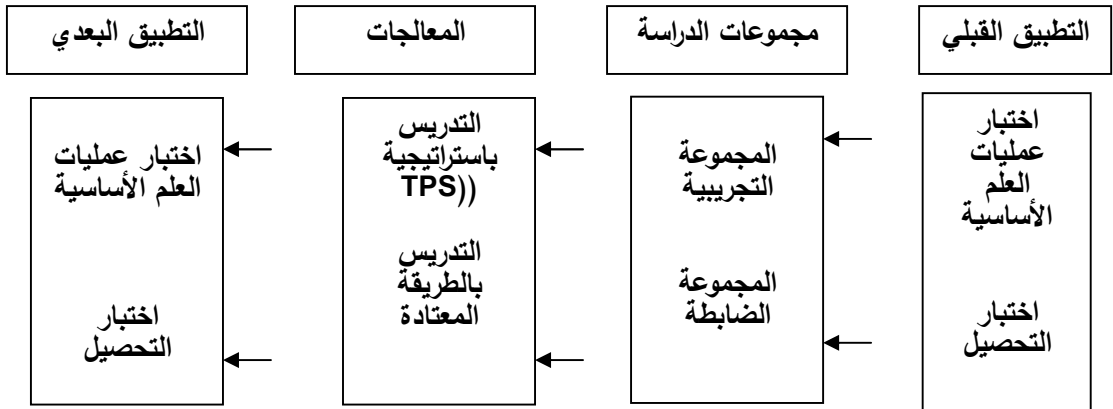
التطبيق القبلي

مجموعات الدراسة

المعالجات

التطبيق البعدي

اختبار عمليات العلم الأساسية

اختبار التحصيل

المجموعة التجريبية

المجموعة الضابطة

التدريس باستراتيجية TPS))

التدريس بالطريقة المعتادة

اختبار عمليات العلم الأساسية

اختبار التحصيل